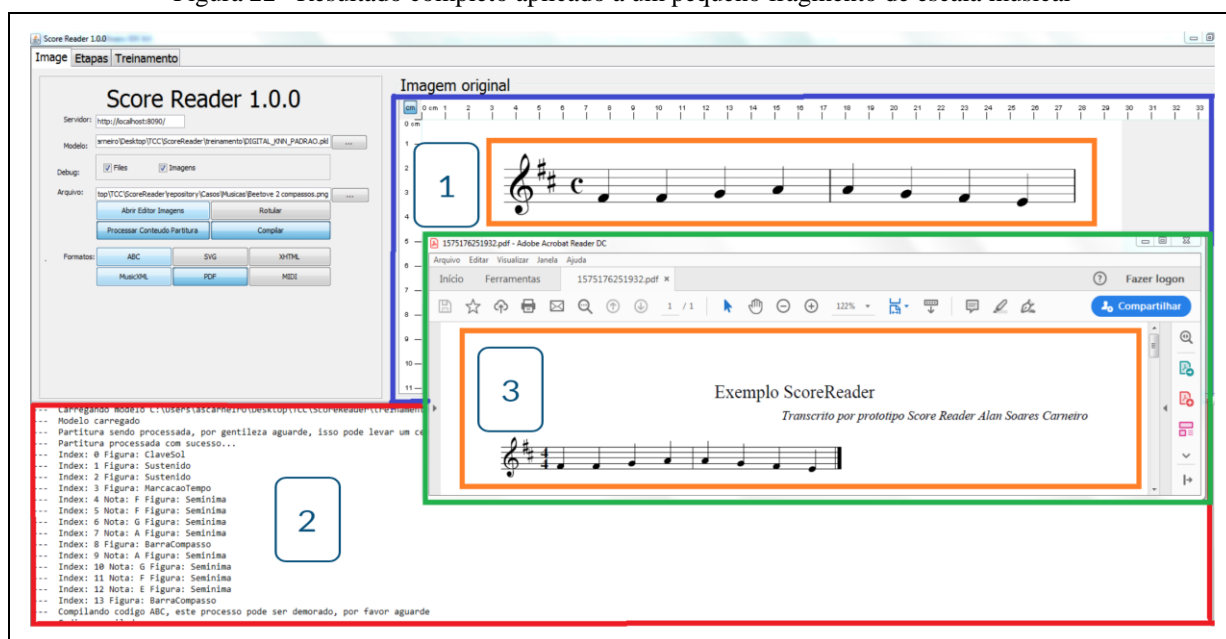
Figura 22 - Resultado completo aplicado a um pequeno fragmento de escala musical

Score Reader 1.0.0

Image Etapas Treinamento

Score Reader 1.0.0

Servidor: http://localhost:8090/

Modelo: arneiro\Desktop\TCC\ScoreReader\treinamento\DIGITAL_KNN_PADRAO.pkl ...

Debug: Files Imagens

Arquivo: top\TCC\ScoreReader\repository\Casos\Musicas\Beetove 2 compassos.png ...

Abrir Editor Imagens Rotular

Processar Conteudo Partitura Compilar

Formatos: ABC SVG XHTML

MusicXML PDF MIDI

Imagem original

cm 0 cm 1 2 3 4 5 6 7 8 9 10 11 12 13 14 15 16 17 18 19 20 21 22 23 24 25 26 27 28 29 30 31 32 33

0 cm 1 2 3 4 5 6 7 8 9 10 11

1

1575176251932.pdf - Adobe Acrobat Reader DC

Arquivo Editar Visualizar Janela Ajuda

Início Ferramentas 1575176251932.pdf ×

Fazer logon

1 / 1 122%

Compartilhar

3

Exemplo ScoreReader

Transcrito por prototipo Score Reader Alan Soares Carneiro

-- Carregando modelo C:\Users\ascarneiro\Desktop\TCC\ScoreReader\treinamen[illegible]
-- Modelo carregado
-- Partitura sendo processada, por gentileza aguarde, isso pode levar um ce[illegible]
-- Partitura processada com sucesso...
-- Index: 0 Figura: ClaveSol
-- Index: 1 Figura: Sustenido
-- Index: 2 Figura: Sustenido
-- Index: 3 Figura: MarcacaoTempo
-- Index: 4 Nota: F Figura: Seminima
-- Index: 5 Nota: F Figura: Seminima
-- Index: 6 Nota: G Figura: Seminima
-- Index: 7 Nota: A Figura: Seminima
-- Index: 8 Figura: BarraCompasso
-- Index: 9 Nota: A Figura: Seminima
-- Index: 10 Nota: G Figura: Seminima
-- Index: 11 Nota: F Figura: Seminima
-- Index: 12 Nota: E Figura: Seminima
-- Index: 13 Figura: BarraCompasso
-- Compilando codigo ABC, este processo pode ser demorado, por favor aguarde

2